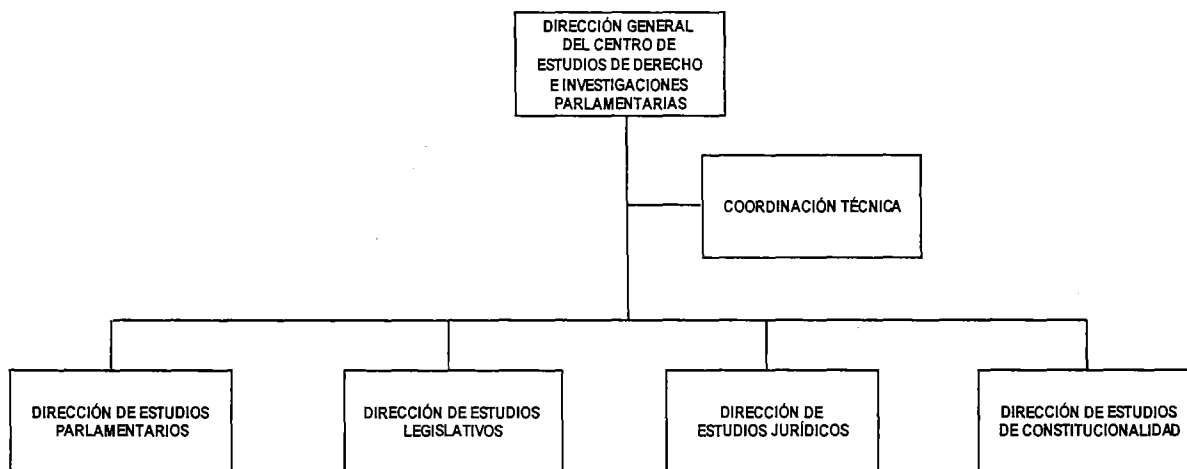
DIRECCIÓN GENERAL DEL CENTRO DE ESTUDIOS DE DERECHO E INVESTIGACIONES PARLAMENTARIAS

COORDINACIÓN TÉCNICA

DIRECCIÓN DE ESTUDIOS PARLAMENTARIOS

DIRECCIÓN DE ESTUDIOS LEGISLATIVOS

DIRECCIÓN DE ESTUDIOS JURÍDICOS

DIRECCIÓN DE ESTUDIOS DE CONSTITUCIONALIDAD